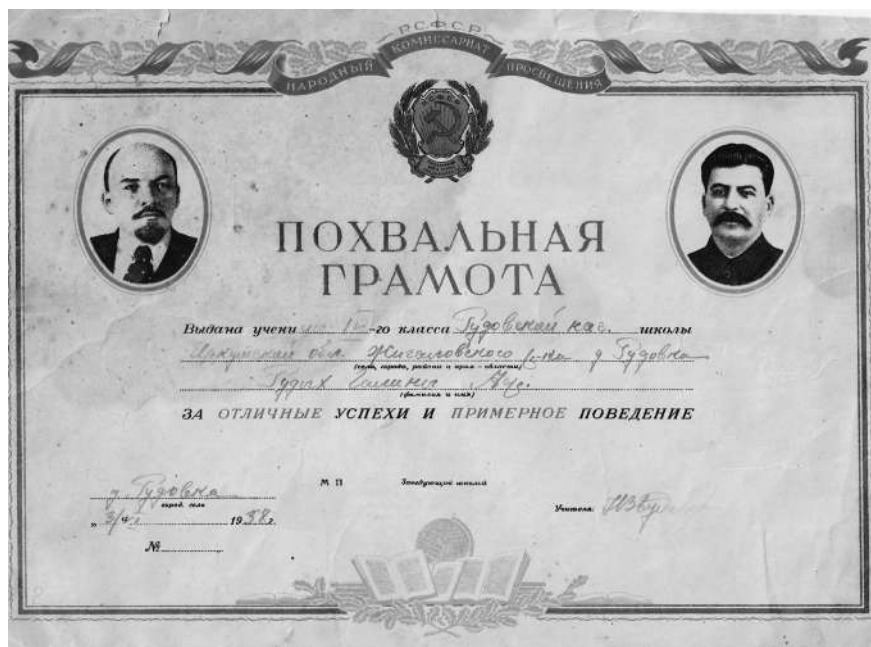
РСФСР
НАРОДНЫЙ КОМИССАРИАТ ПРОСВЕЩЕНИЯ

ПОХВАЛЬНАЯ ГРАМОТА

Выдана учени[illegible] IV-го класса Гудовской нач. школы
Иркутской обл. Жигаловского р-на д. Гудовка
(села, города, района и края - области)
Гудак Галина Фед.
(фамилия и имя)

ЗА ОТЛИЧНЫЕ УСПЕХИ И ПРИМЕРНОЕ ПОВЕДЕНИЕ

д. Гудовка
город, село
„3“ 4 1938 г.
№

М П

Заведующий школой

Учитель Извер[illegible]